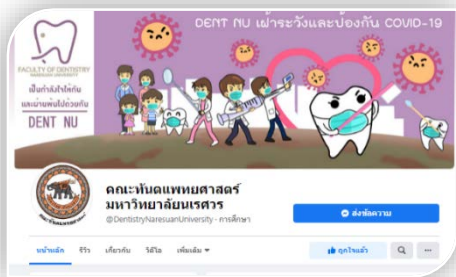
FACULTY OF DENTISTRY NARESUAN UNIVERSITY

เป็นกำลังใจให้กัน และเฝ้าระวังไปด้วยกัน

DENT NU

DENT NU เฝ้าระวังและป้องกัน COVID-19

คณะทันตแพทยศาสตร์ มหาวิทยาลัยนเรศวร

@DentistryNaresuanUniversity · การศึกษา

ส่งข้อความ

หน้าหลัก รีวิว เกี่ยวกับ วิดีโอ เพิ่มเติม

ถูกใจแล้ว